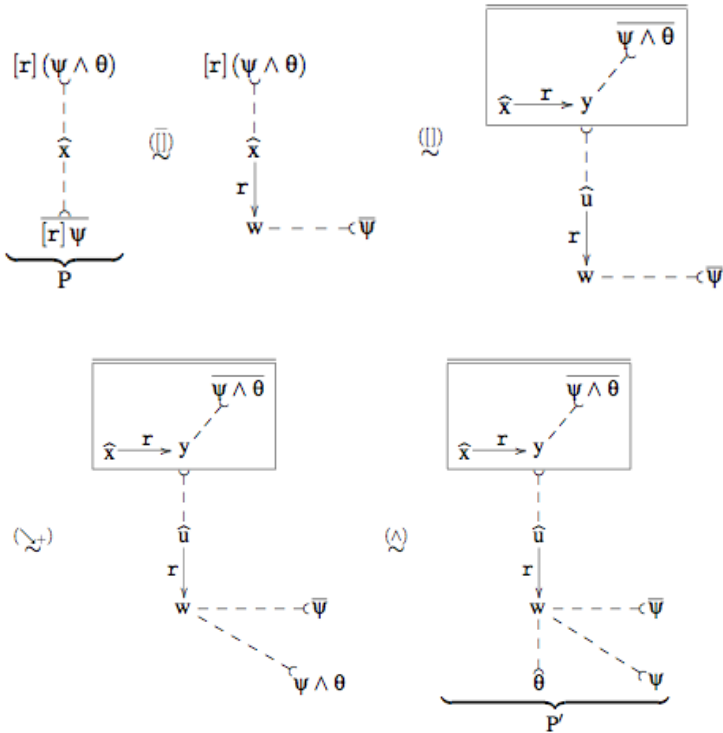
$[r](\psi \wedge \theta)$

$\hat{x}$

$\overline{[r]\psi}$

P

$(\overline{[]})$

$[r](\psi \wedge \theta)$

$\hat{x}$

r

w

$\overline{\psi}$

$([])$

$\overline{\psi \wedge \theta}$

$\hat{x}$

r

y

$\hat{u}$

r

w

$\overline{\psi}$

$\overline{\psi \wedge \theta}$

$\hat{x}$

r

y

$(\leadsto_+)$

$\hat{u}$

r

w

$\overline{\psi}$

$\psi \wedge \theta$

$\overline{\psi \wedge \theta}$

$\hat{x}$

r

y

$(\wedge)$

$\hat{u}$

r

w

$\overline{\psi}$

$\hat{\theta}$

$\psi$

P′